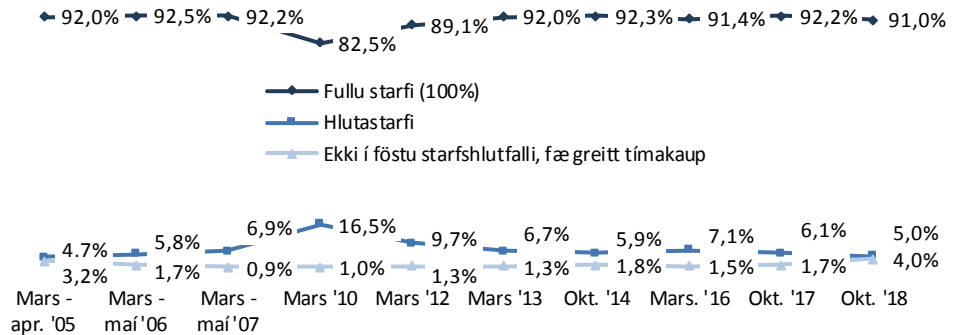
92,0% 92,5% 92,2% 82,5% 89,1% 92,0% 92,3% 91,4% 92,2% 91,0%

Fullu starfi (100%)
Hlutastarfi
Ekki í föstu starfshlutfalli, fæ greitt tímakaup

4.7% 5,8% 6,9% 16,5% 9,7% 6,7% 5,9% 7,1% 6,1% 5,0%
3,2% 1,7% 0,9% 1,0% 1,3% 1,3% 1,8% 1,5% 1,7% 4,0%

Mars - apr. '05 | Mars - maí '06 | Mars - maí '07 | Mars '10 | Mars '12 | Mars '13 | Okt. '14 | Mars. '16 | Okt. '17 | Okt. '18